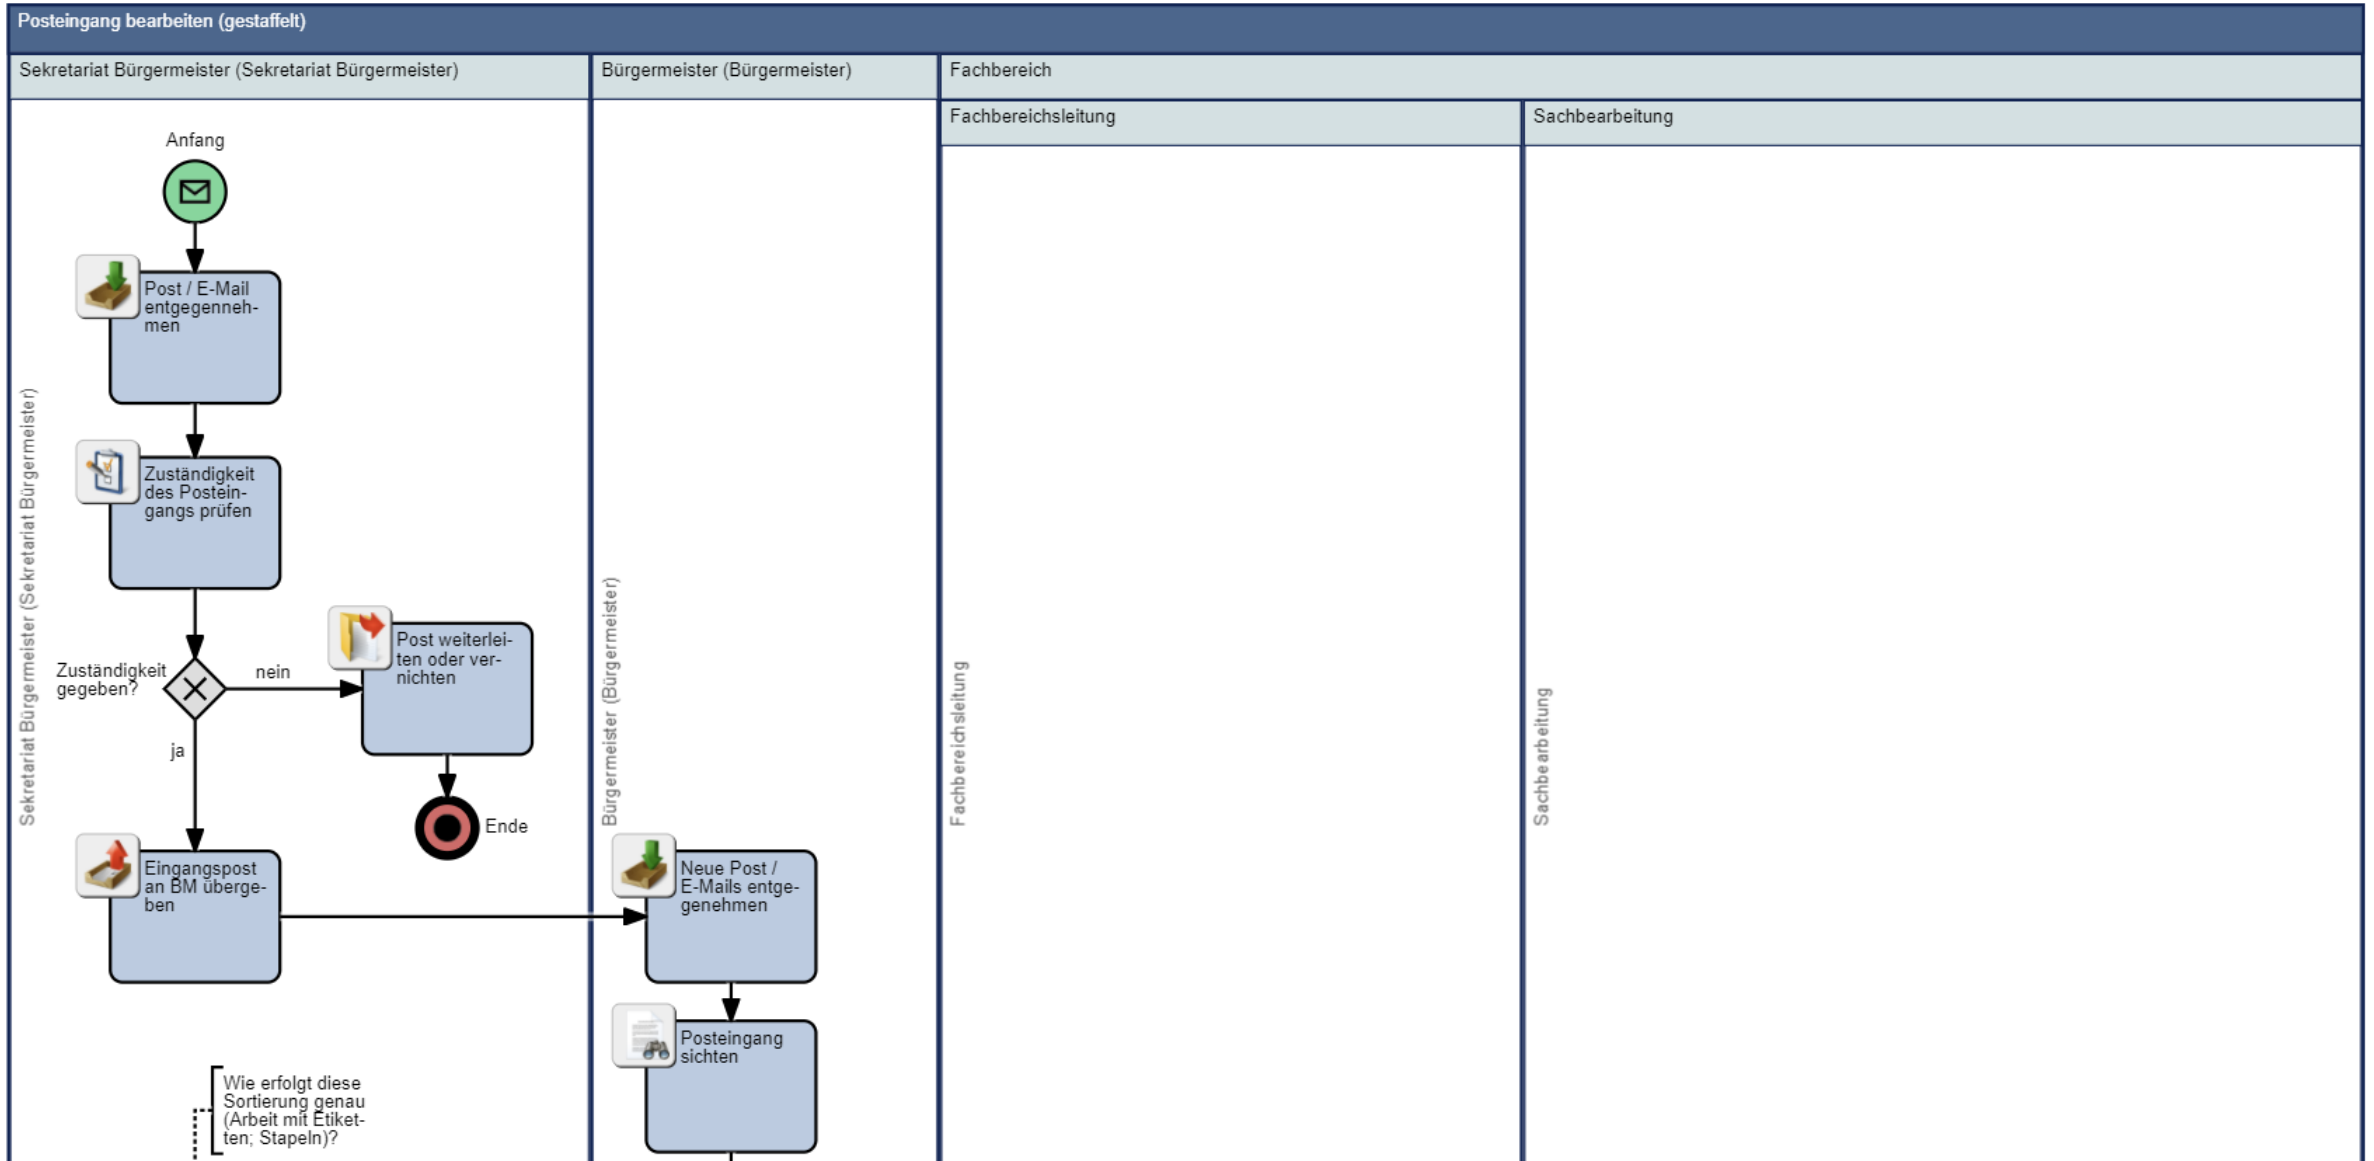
Posteingang bearbeiten (gestaffelt)

Sekretariat Bürgermeister (Sekretariat Bürgermeister)

Bürgermeister (Bürgermeister)

Fachbereich

Fachbereichsleitung

Sachbearbeitung

Sekretariat Bürgermeister (Sekretariat Bürgermeister)

Anfang

Post / E-Mail entgegennehmen

Zuständigkeit des Posteingangs prüfen

Zuständigkeit gegeben?

nein

Post weiterleiten oder vernichten

Ende

ja

Eingangspost an BM übergeben

Wie erfolgt diese Sortierung genau (Arbeit mit Etiketten; Stapeln)?

Bürgermeister (Bürgermeister)

Neue Post / E-Mails entgegenehmen

Posteingang sichten

Fachbereichsleitung

Sachbearbeitung